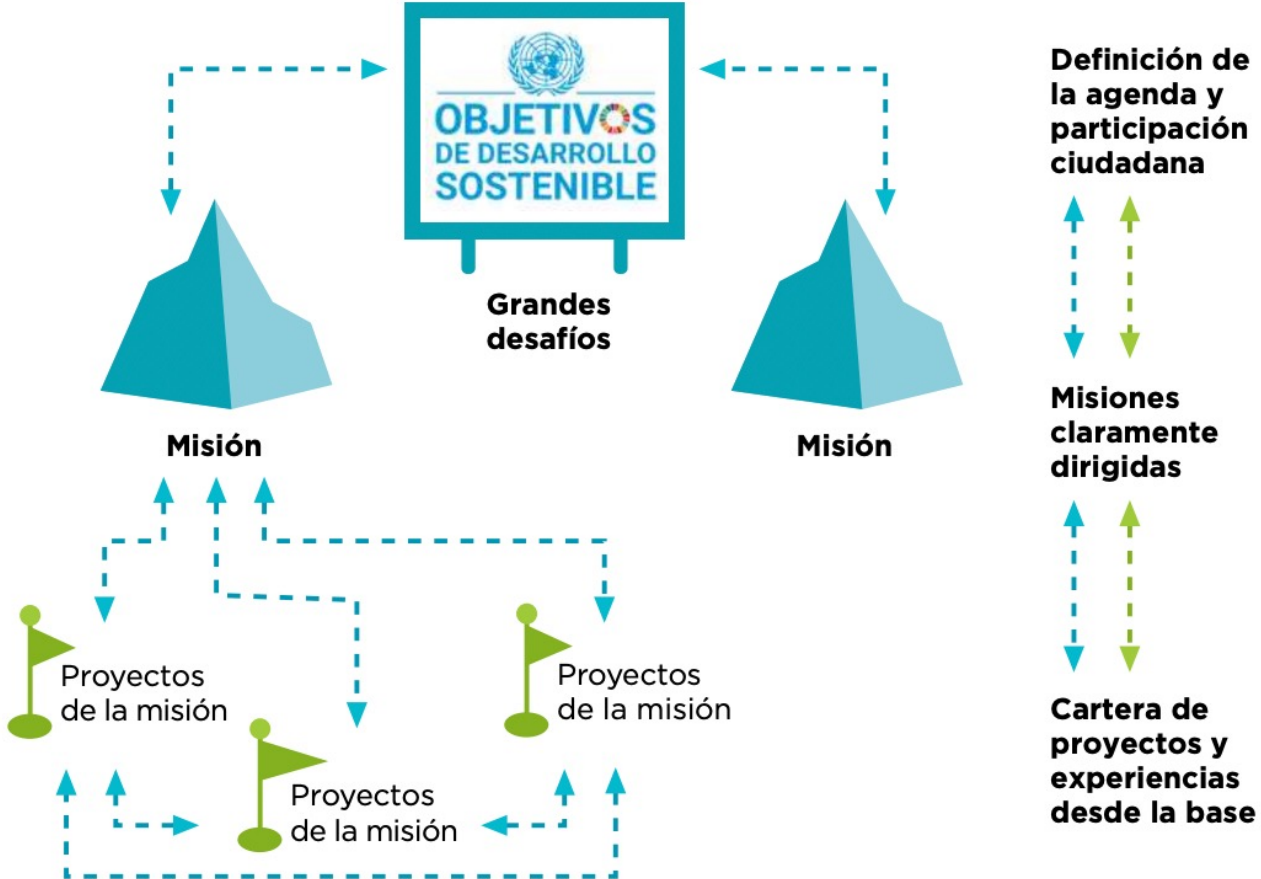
OBJETIVOS DE DESARROLLO SOSTENIBLE

Grandes desafíos

Misión

Misión

Proyectos de la misión

Proyectos de la misión

Proyectos de la misión

Definición de la agenda y participación ciudadana

Misiones claramente dirigidas

Cartera de proyectos y experiencias desde la base